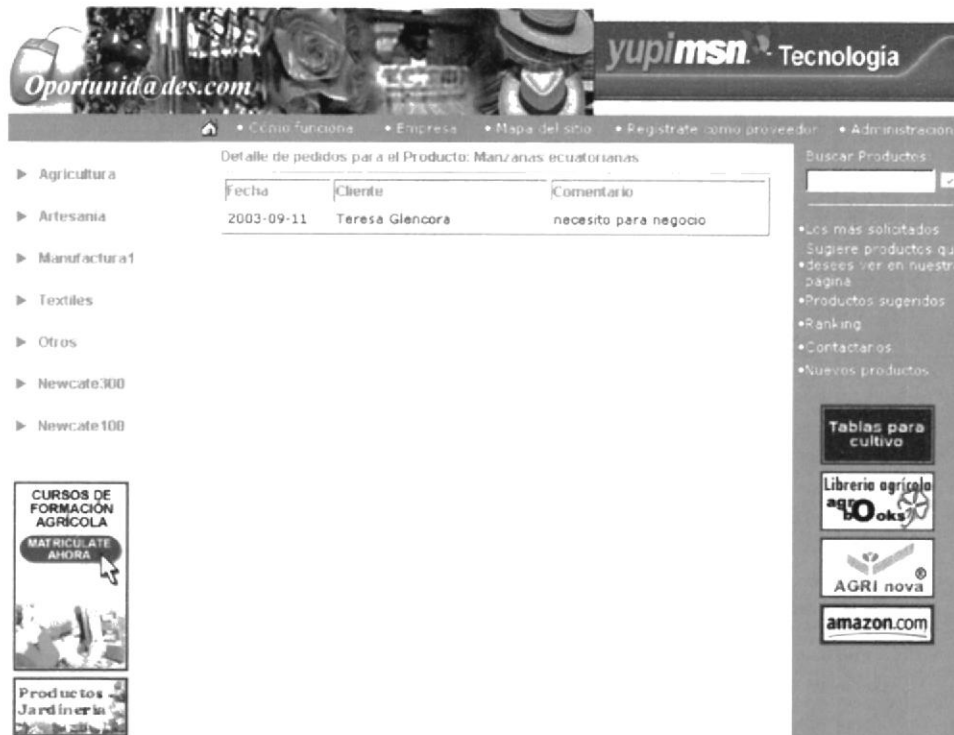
Oportunid@des.com

yupimsn. Tecnología

• Cómo funciona • Empresa • Mapa del sitio • Regístrate como proveedor • Administración

Agricultura

Artesania

Manufactura1

Textiles

Otros

Newcate300

Newcate100

CURSOS DE FORMACIÓN AGRÍCOLA

MATRICULATE AHORA

Productos Jardineria

Detalle de pedidos para el Producto: Manzanas ecuatorianas

| Fecha | Cliente | Comentario |
|---|---|---|
| 2003-09-11 | Teresa Glencora | necesito para negocio |

Buscar Productos:

•Los más solicitados

•Sugiere productos que desees ver en nuestra pagina

•Productos sugeridos

•Ranking

•Contactanos

•Nuevos productos

Tablas para cultivo

Libreria agrícola agro bOoks

AGRI nova®

amazon.com